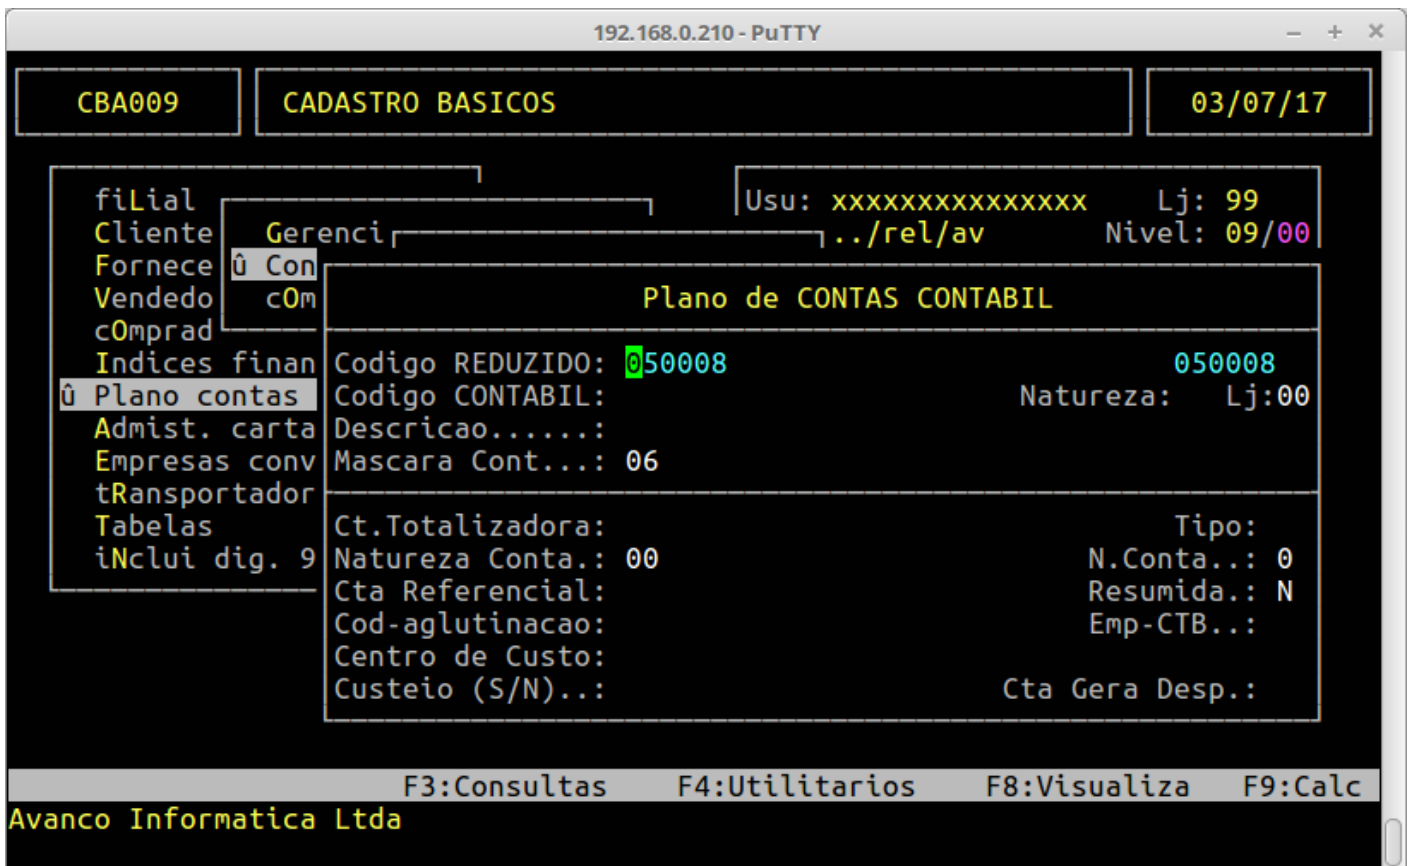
192.168.0.210 - PuTTY

CBA009

CADASTRO BASICOS

03/07/17

fiLial
Cliente
Fornece
Vendedo
cOmprad
Indices finan
û Plano contas
Admist. carta
Empresas conv
tRansportador
Tabelas
iNclui dig. 9

Gerenci
û Con
cOm

Usu: xxxxxxxxxxxxxxx Lj: 99
../rel/av Nivel: 09/00

Plano de CONTAS CONTABIL

Codigo REDUZIDO: 050008 050008
Codigo CONTABIL: Natureza: Lj:00
Descricao......:
Mascara Cont...: 06

Ct.Totalizadora: Tipo:
Natureza Conta.: 00 N.Conta..: 0
Cta Referencial: Resumida.: N
Cod-aglutinacao: Emp-CTB..:
Centro de Custo:
Custeio (S/N)..: Cta Gera Desp.:

F3:Consultas F4:Utilitarios F8:Visualiza F9:Calc
Avanco Informatica Ltda